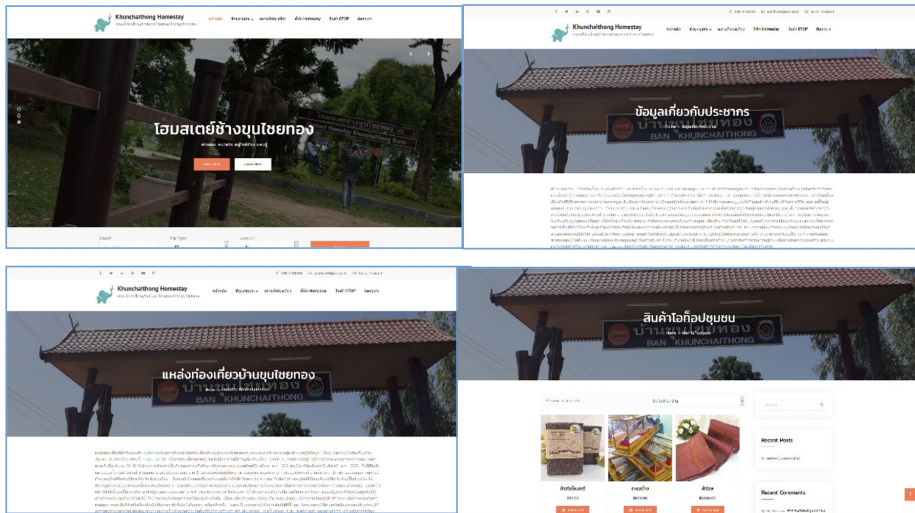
Khunchaithong Homestay

หน้าหลัก

โฮมสเตย์ช้างขุนไชยทอง

Search

Khunchaithong Homestay

หน้าหลัก

ที่พัก Homestay

สินค้า OTOP

ติดต่อเรา

ข้อมูลเกี่ยวกับประชากร

บ้านขุนไชยทอง

BAN KHUNCHAITHONG

Khunchaithong Homestay

หน้าหลัก

ที่พัก Homestay

สินค้า OTOP

ติดต่อเรา

แหล่งท่องเที่ยวบ้านขุนไชยทอง

BAN KHUNCHAITHONG

สินค้าโอท็อปชุมชน

บ้านขุนไชยทอง

BAN KHUNCHAITHONG

Recent Posts

Recent Comments